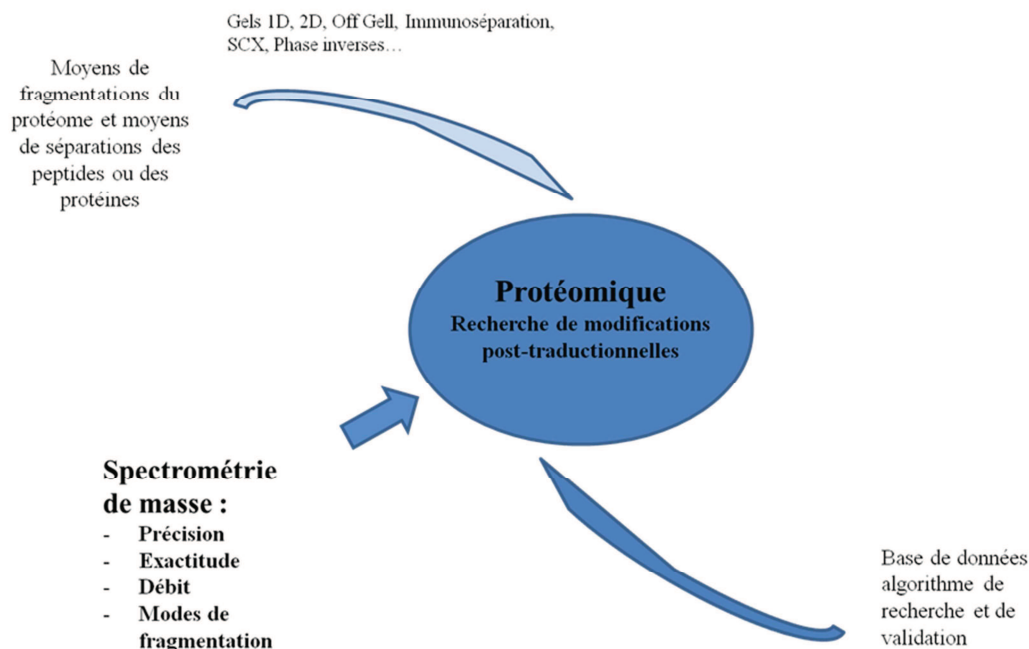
Gels 1D, 2D, Off Gell, Immunoséparation, SCX, Phase inverses…

Moyens de fragmentations du protéome et moyens de séparations des peptides ou des protéines

Protéomique
Recherche de modifications post-traductionnelles

Spectrométrie de masse :
- Précision
- Exactitude
- Débit
- Modes de fragmentation

Base de données algorithme de recherche et de validation